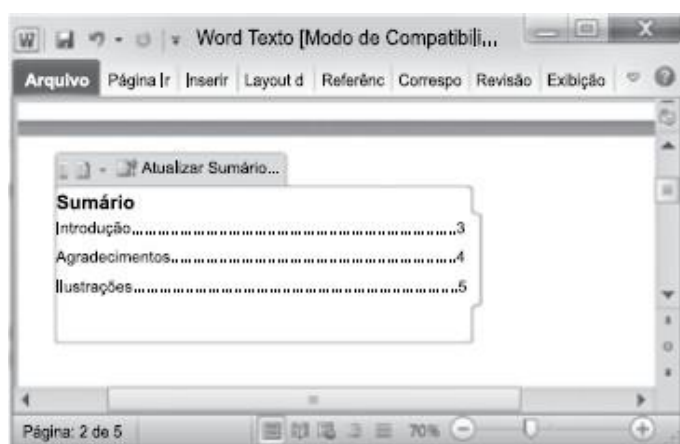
W Word Texto [Modo de Compatibili...

Arquivo Página Ir Inserir Layout d Referênc Correspo Revisão Exibição

Atualizar Sumário...

Sumário

Introdução.........................................................3

Agradecimentos................................................4

Ilustrações........................................................5

Página: 2 de 5 70%